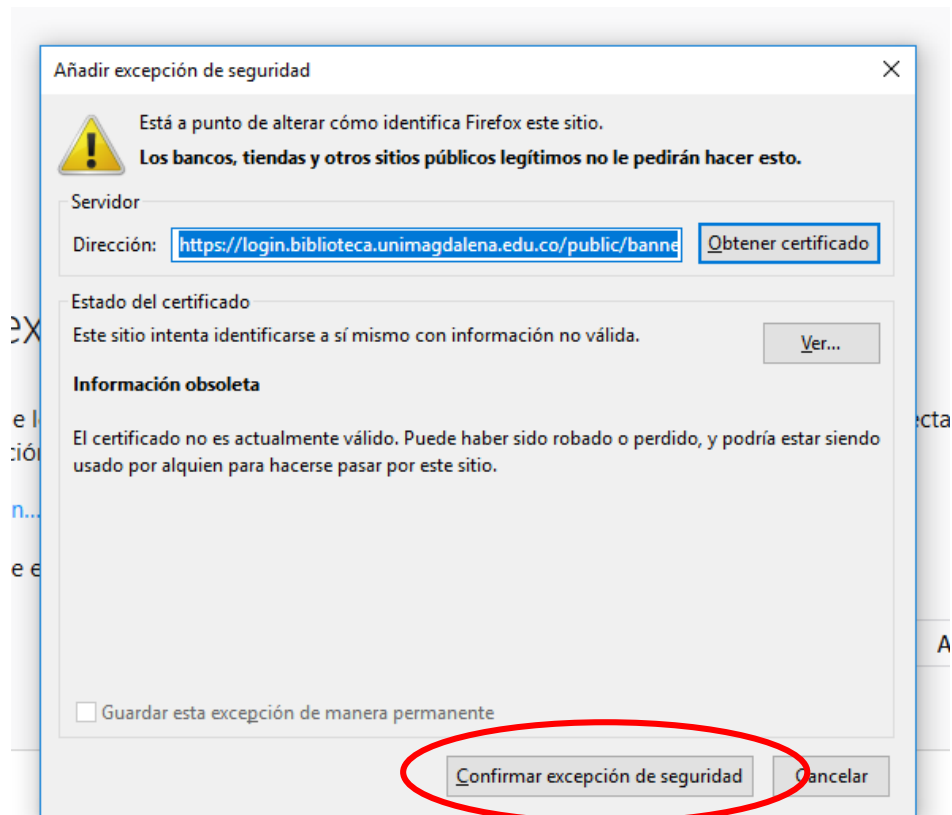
Añadir excepción de seguridad

Está a punto de alterar cómo identifica Firefox este sitio.

**Los bancos, tiendas y otros sitios públicos legítimos no le pedirán hacer esto.**

Servidor

Dirección: https://login.biblioteca.unimagdalena.edu.co/public/banne

Obtener certificado

Estado del certificado

Este sitio intenta identificarse a sí mismo con información no válida.

Ver...

**Información obsoleta**

El certificado no es actualmente válido. Puede haber sido robado o perdido, y podría estar siendo usado por alquien para hacerse pasar por este sitio.

Guardar esta excepción de manera permanente

Confirmar excepción de seguridad

Cancelar

ex

e l

ció

n...

e e

ecta

A